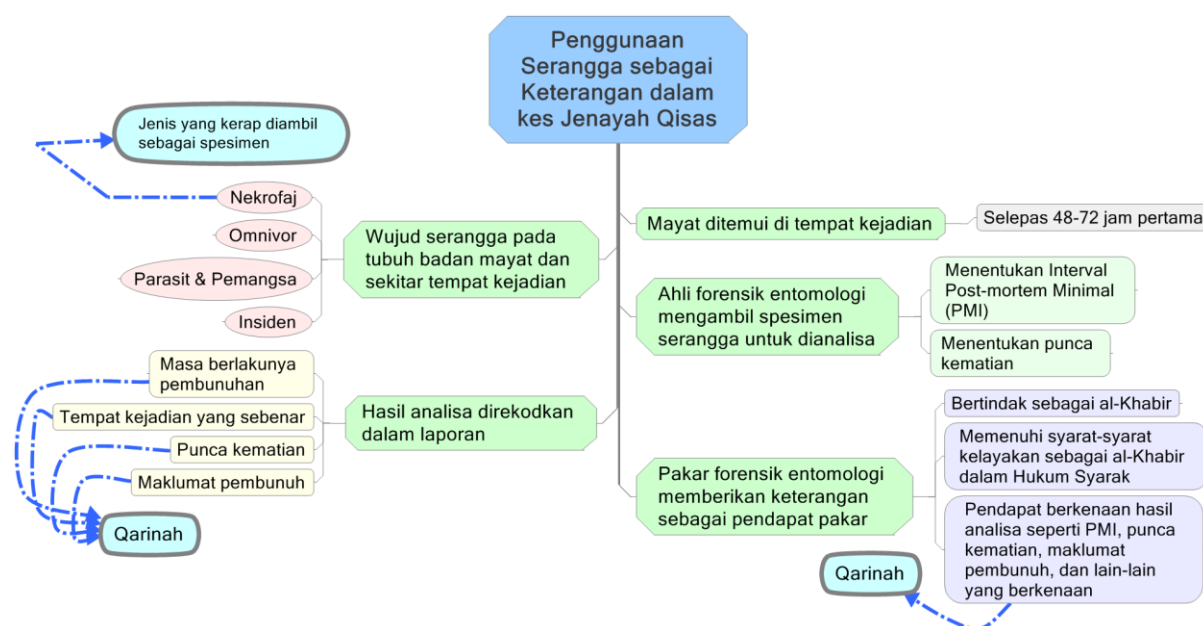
Penggunaan Serangga sebagai Keterangan dalam kes Jenayah Qisas

Jenis yang kerap diambil sebagai spesimen

Nekrofaj

Omnivor

Parasit & Pemangsa

Insiden

Wujud serangga pada tubuh badan mayat dan sekitar tempat kejadian

Mayat ditemui di tempat kejadian

Selepas 48-72 jam pertama

Ahli forensik entomologi mengambil spesimen serangga untuk dianalisa

Menentukan Interval Post-mortem Minimal (PMI)

Menentukan punca kematian

Masa berlakunya pembunuhan

Tempat kejadian yang sebenar

Punca kematian

Maklumat pembunuh

Hasil analisa direkodkan dalam laporan

Qarinah

Bertindak sebagai al-Khabir

Memenuhi syarat-syarat kelayakan sebagai al-Khabir dalam Hukum Syarak

Pakar forensik entomologi memberikan keterangan sebagai pendapat pakar

Pendapat berkenaan hasil analisa seperti PMI, punca kematian, maklumat pembunuh, dan lain-lain yang berkenaan

Qarinah